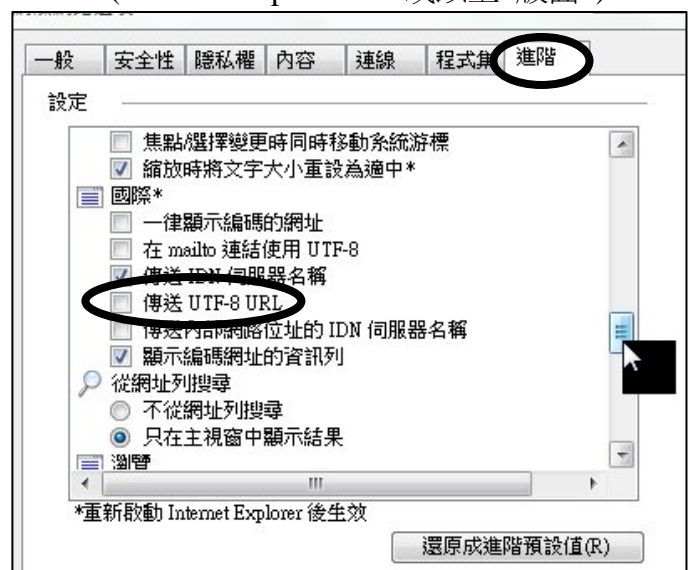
一般 | 安全性 | 隱私權 | 內容 | 連線 | 程式集 | 進階

設定

焦點/選擇變更時同時移動系統游標
縮放時將文字大小重設為適中*
國際*
一律顯示編碼的網址
在 mailto 連結使用 UTF-8
傳送 IDN 伺服器名稱
傳送 UTF-8 URL
傳送內部網路位址的 IDN 伺服器名稱
顯示編碼網址的資訊列
從網址列搜尋
不從網址列搜尋
只在主視窗中顯示結果
瀏覽

*重新啟動 Internet Explorer 後生效

還原成進階預設值(R)